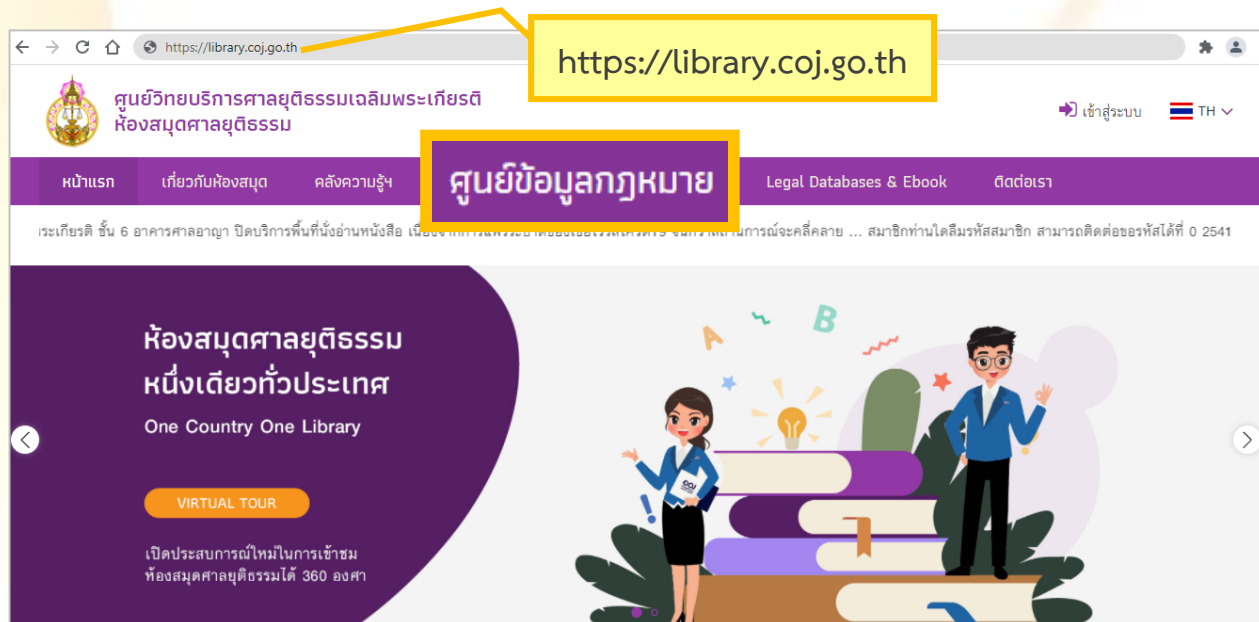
https://library.coj.go.th

https://library.coj.go.th

ศูนย์วิทยบริการศาลยุติธรรมเฉลิมพระเกียรติ
ห้องสมุดศาลยุติธรรม

เข้าสู่ระบบ TH

หน้าแรก เกี่ยวกับห้องสมุด คลังความรู้ ศูนย์ข้อมูลกฎหมาย Legal Databases & Ebook ติดต่อเรา

ระเกียรติ ชั้น 6 อาคารศาลอาญา ปิดบริการพื้นที่นั่งอ่านหนังสือ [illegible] จนกว่าสถานการณ์จะคลี่คลาย ... สมาชิกท่านใดลืมรหัสสมาชิก สามารถติดต่อขอรหัสได้ที่ 0 2541

ห้องสมุดศาลยุติธรรม
หนึ่งเดียวทั่วประเทศ
One Country One Library

VIRTUAL TOUR

เปิดประสบการณ์ใหม่ในการเข้าชม
ห้องสมุดศาลยุติธรรมได้ 360 องศา

A B

COJ